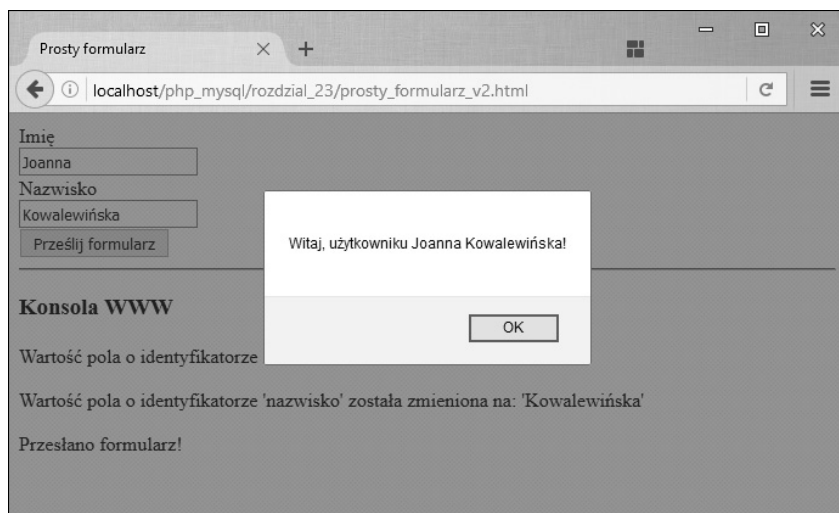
Prosty formularz

localhost/php_mysql/rozdzial_23/prosty_formularz_v2.html

Imię
Joanna
Nazwisko
Kowalewińska
Prześlij formularz

Konsola WWW

Wartość pola o identyfikatorze

Wartość pola o identyfikatorze 'nazwisko' została zmieniona na: 'Kowalewińska'

Przesłano formularz!

Witaj, użytkowniku Joanna Kowalewińska!

OK